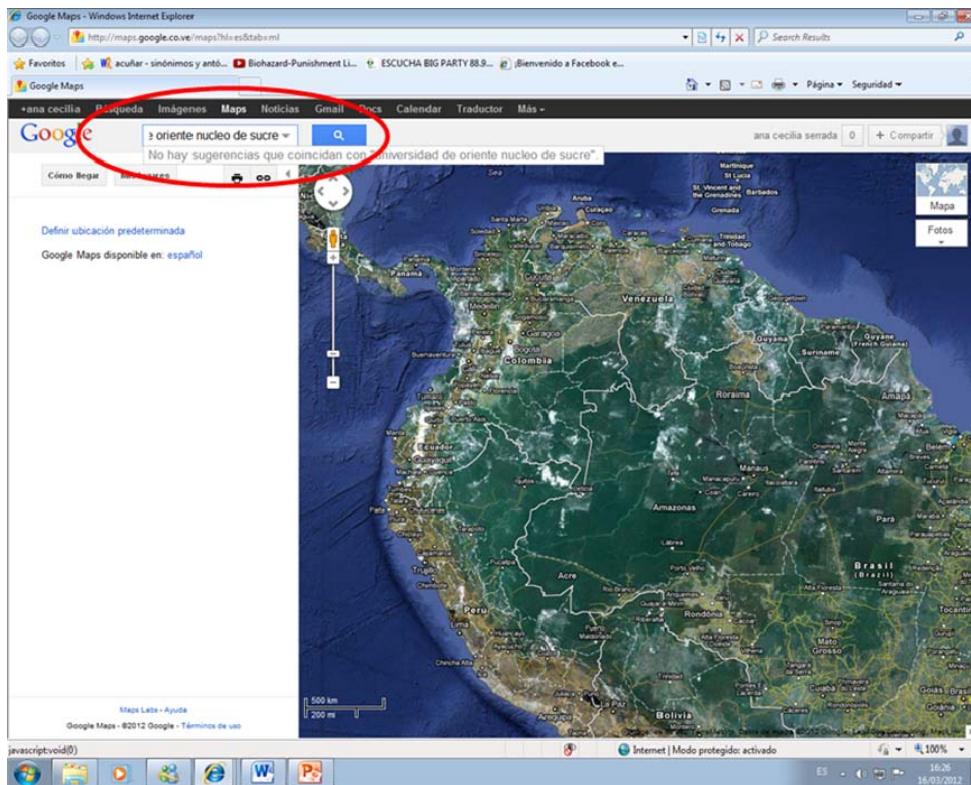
Google Maps - Windows Internet Explorer

http://maps.google.co.ve/maps?hl=es&tab=ml

Search Results

Favoritos | acuñar - sinónimos y antó... | Biohazard-Punishment Li... | ESCUCHA BIG PARTY 88.9... | ¡Bienvenido a Facebook e...

Google Maps

Página ▾ Seguridad ▾

+ana cecilia Búsqueda Imágenes Maps Noticias Gmail Docs Calendar Traductor Más ▾

Google

e oriente nucleo de sucre

No hay sugerencias que coincidan con "universidad de oriente nucleo de sucre".

ana cecilia serrada 0 + Compartir

Cómo llegar Mis lugares

Definir ubicación predeterminada

Google Maps disponible en: español

Mapa

Fotos

Martinique
St Lucia
St. Vincent and the Grenadines
Barbados
Grenada
Aruba
Curaçao
Trinidad and Tobago
Panamá
Venezuela
Medellín
Colombia
Guyana
Suriname
Guyane
French Guiana
Roraima
Amapá
Ecuador
Manaus
Amazonas
Pará
Acre
Brasil (Brazil)
Rondônia
Peru
Lima
Mato Grosso
Bolivia
Goiás
La Paz

500 km
200 mi

Maps Labs - Ayuda

Google Maps - ©2012 Google - Términos de uso

javascript:void(0)

Internet | Modo protegido: activado

100%

ES

16:26
16/03/2012